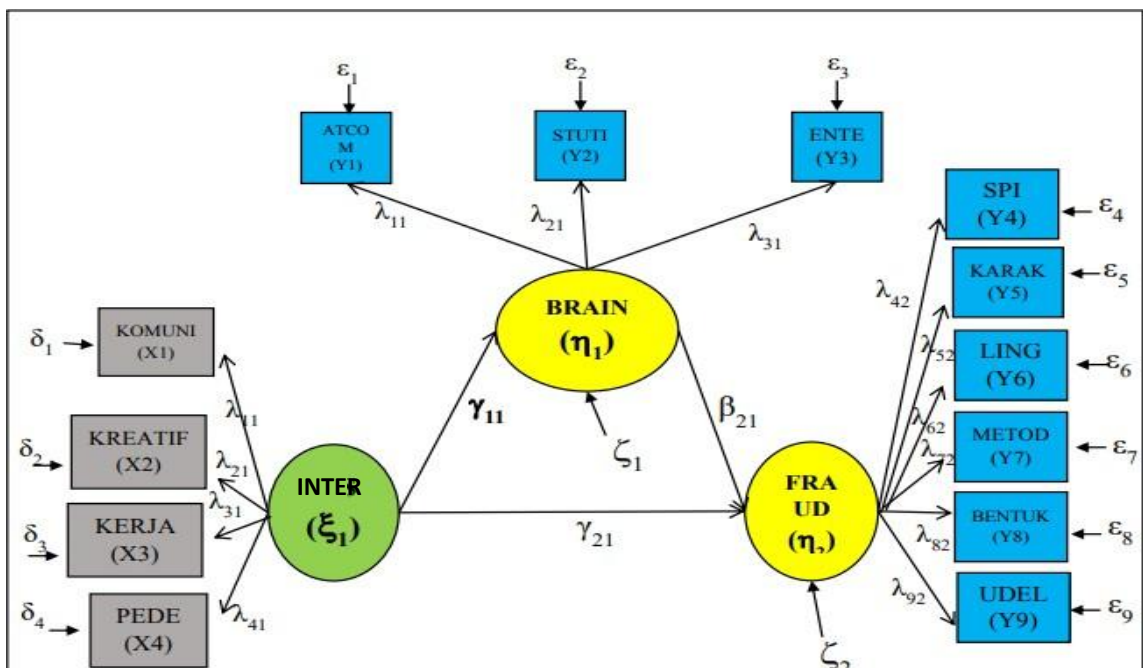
$\varepsilon_1$

ATCOM (Y1)

$\varepsilon_2$

STUTI (Y2)

$\varepsilon_3$

ENTE (Y3)

$\lambda_{11}$

$\lambda_{21}$

$\lambda_{31}$

SPI (Y4) $\varepsilon_4$

KARAK (Y5) $\varepsilon_5$

LING (Y6) $\varepsilon_6$

METOD (Y7) $\varepsilon_7$

BENTUK (Y8) $\varepsilon_8$

UDEL (Y9) $\varepsilon_9$

$\lambda_{42}$

$\lambda_{52}$

$\lambda_{62}$

$\lambda_{72}$

$\lambda_{82}$

$\lambda_{92}$

BRAIN ($\eta_1$)

$\zeta_1$

$\beta_{21}$

$\delta_1$ KOMUNI (X1)

$\delta_2$ KREATIF (X2)

$\delta_3$ KERJA (X3)

$\delta_4$ PEDE (X4)

$\lambda_{11}$

$\lambda_{21}$

$\lambda_{31}$

$\lambda_{41}$

$\gamma_{11}$

INTER ($\xi_1$)

$\gamma_{21}$

FRAUD ($\eta_2$)

$\zeta_2$